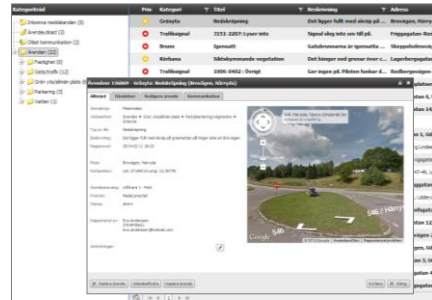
Kategoriträd

Inkomna meddelanden (3)
Ärendeutskott (2)
Obest kommunikation (2)
Ärenden (22)
Fastigheter (0)
Gatutrafik (4)
Grön ytaplatser plats (3)
Parkering (5)
Verber (1)

| Prio | Kategori | Titel | Beskrivning | Adress |
|---|---|---|---|---|
| | Grönyta | Nedskräpning | Det ligger fullt med skräp på ... | Brovägen, Härryda |
| | Trafiksignal | 3151-3207: Lyser ... | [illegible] | Friggagatan-Rosenl... |
| | Brunn | Igensatt | Gatubrunnarna är igensatta ... | Skogsbolsvägen... |
| | Körbana | Siktskymmande vegetation | Det hänger ned grenar över c... | Lagerbergsgatan... |
| | Trafiksignal | 1006-0402 : Övrigt | Ger ingen på. Påsken funkar d... | Redbergsvägen... |

Ärende 13600 - Grönyta: Nedskräpning (Brovägen, Härryda)

Allmänt | Händelser | Bulkgera ärende | Kommunikation

Ärendetyp: Felanmälan
Kategorisering: Ärenden > Grön ytaplatser plats > Park/planering/vegetation > Grönyta
Typ av fel: Nedskräpning
Beskrivning: Det ligger fullt med skräp på grönremsan på höger sida om Brovägen.
Registrerad: 2014-03-12 18:33
Plats: Brovägen, Härryda
Koordinater: Lat: 57.64540 Long: 12.30770
Ärendeansvarig: Utförare 1 - Park
Prioritet: Medel prioritet
Status: Aktivt
Rapporterad av: Eva Andersson

Anteckningar:

Radera ärende | Vidarbefordra | Dela ärende | Avsluta | Stäng

© 2014 Google
Google